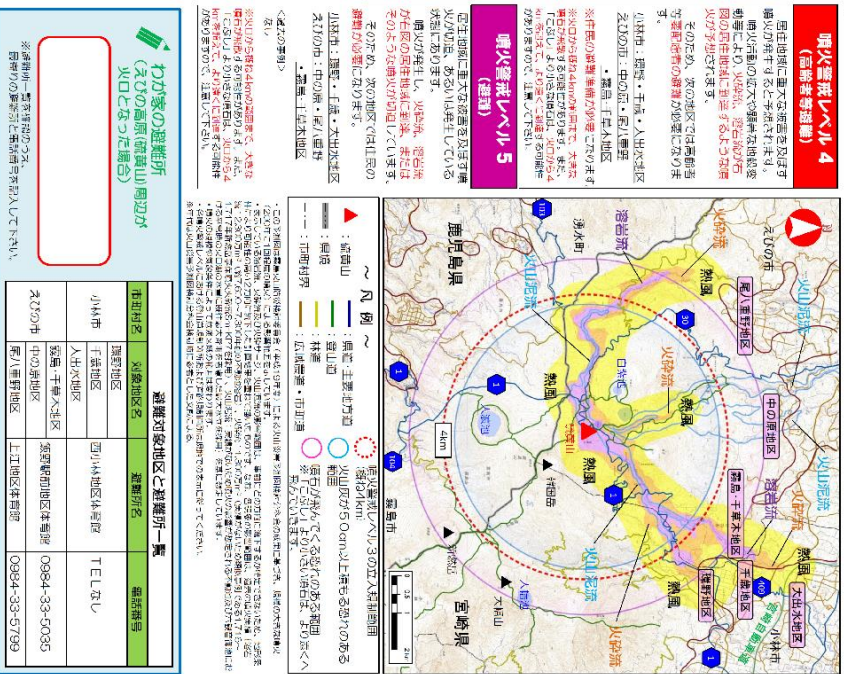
噴火警戒レベル４
（高齢者等避難）

居住地域に重大な被害を及ぼす噴火が発生すると予想されます。

噴火活動の拡大や顕著な地殻変動等により、火砕流、溶岩流の流下が居住地域に到達するような噴火の発生が予想されます。

そのため、次の地区では高齢者等要配慮者の避難が必要になります。

小林市：謝宮・千草・人出大地区
えびの市：中の原・尾八重野地区

※火砕流や火山泥流等危険が伴います。また、溶岩流がくる可能性があります。それが「近く」なのか、それとも「遠く」なるかは分かりません。

噴火警戒レベル５
（避難）

居住地域に重大な被害を及ぼす噴火が発生、あるいは発生しているか、切迫している状態にあります。

噴火が発生し、火砕流、溶岩流が居住地域に到達、または到達するような噴火が切迫しています。

そのため、次の地区では住民の避難が必要になります。

小林市：謝宮・千草・人出大地区
えびの市：中の原・尾八重野地区

＜火山泥流＞
なし

※火山から遠く離れた場所でも、火山灰が積もり、降雨時に土石流が発生する恐れがあります。「近く」なのか「遠く」なのかは分かりません。

わが家の避難所
（えびの高原（硫黄山）周辺が火口となった場合）

※避難所等は一時的に変更になることがあります。詳しくは市の情報を確認してください。

避難対象地区と避難所一覧

| 市町村名 | 対象地区名 | 避難所名 | 電話番号 |
|---|---|---|---|
| 小林市 | 謝宮地区 | 西小林地区体育館 | TELなし |
| | 千草地区 | | |
| | 人出大地区 | | |
| | 謝宮・千草・人出大地区 | 須賀昭和地区体育館 | 0984-33-5035 |
| えびの市 | 中の原地区 | | |
| | 尾八重野地区 | 上江地区体育館 | 0984-33-5799 |

えびの市
火山泥流
溶岩流
火砕流
噴石
尾八重野地区
中の原地区
千草地区
謝宮・千草・人出大地区
人出大地区
宮崎自動車道
小林市
湯水川
日本竜
4km
大浪池
韓国岳
御鉢
新燃岳
高千穂峰
霧島市
鹿児島県
宮崎県
大幡山

～凡例～
▲：硫黄山
：県界
：市町村界
：県道・主要地方道
：登山道
：林道
：広域農道・市道
想定火口（噴火警戒レベル３の立入規制範囲）
（半径1km）
火山灰が50cm以上積もる恐れのある範囲
噴石が飛んでくる恐れのある範囲
※このほか、風下側で「近く」なのか「遠く」なるかは分かりません。

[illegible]